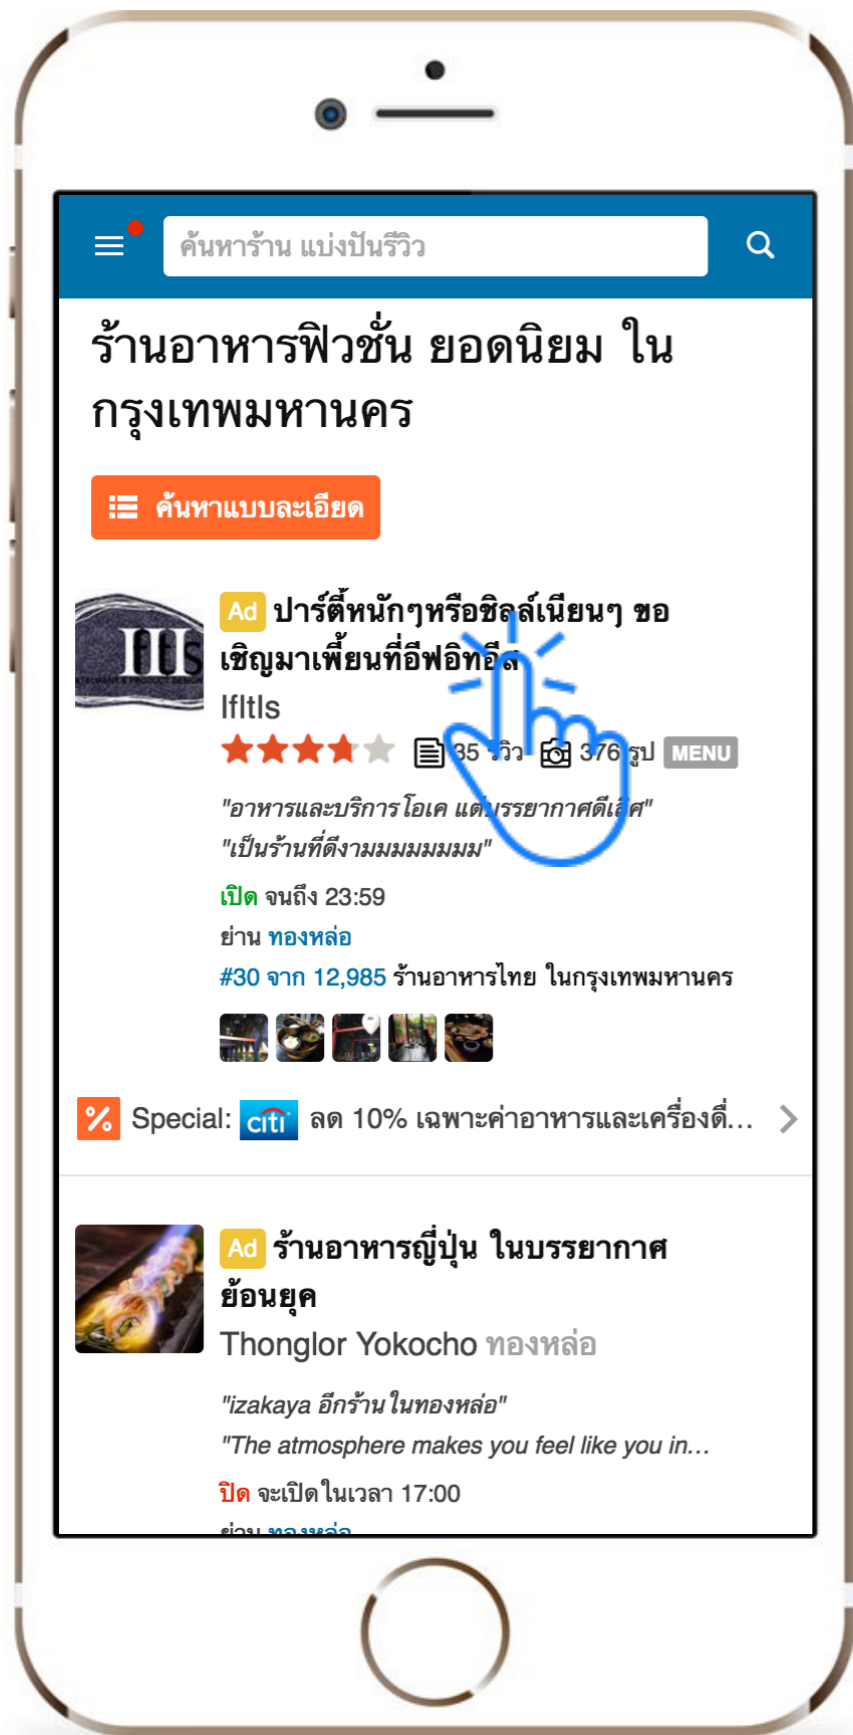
ค้นหาร้าน แบ่งปันรีวิว

ร้านอาหารฟิวชั่น ยอดนิยม ในกรุงเทพมหานคร

ค้นหาแบบละเอียด

Ad ปาร์ตี้หนักๆหรือชิลล์เนียนๆ ขอเชิญมาเพี้ยนที่อีฟอิทอีส

Ifltls

35 รีวิว 376 รูป MENU

"อาหารและบริการโอเค แต่บรรยากาศดีเลิศ"
"เป็นร้านที่ดีงามมมมมมมม"

เปิด จนถึง 23:59

ย่าน ทองหล่อ

#30 จาก 12,985 ร้านอาหารไทย ในกรุงเทพมหานคร

Special: citi ลด 10% เฉพาะค่าอาหารและเครื่องดื่...

Ad ร้านอาหารญี่ปุ่น ในบรรยากาศย้อนยุค

Thonglor Yokocho ทองหล่อ

"izakaya อีกร้านในทองหล่อ"
"The atmosphere makes you feel like you in...

ปิด จะเปิดในเวลา 17:00

ย่าน ทองหล่อ